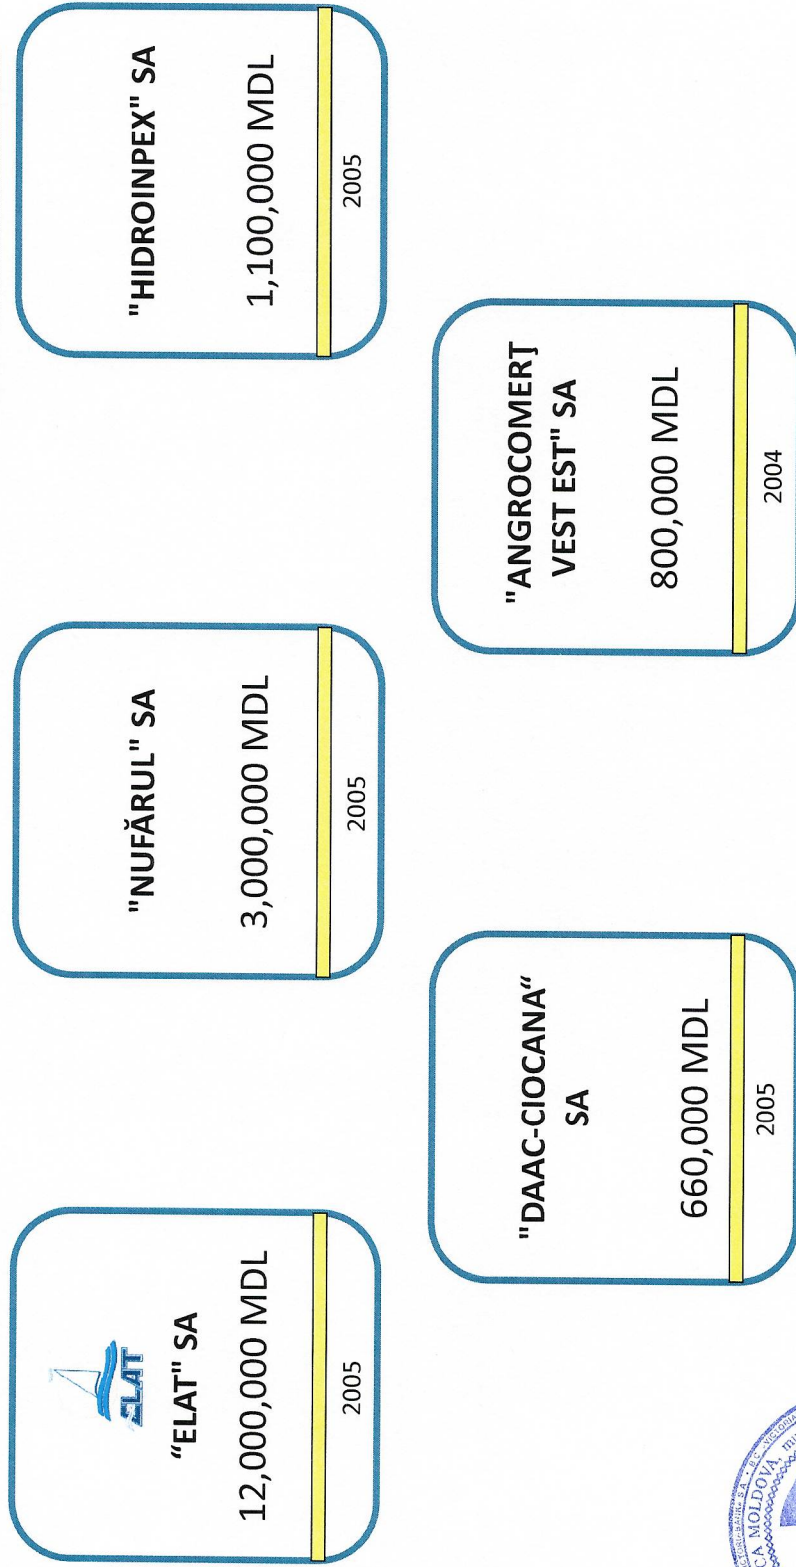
ELAT
"ELAT" SA
12,000,000 MDL
2005

"DAAC-CIOCANA" SA
660,000 MDL
2005

"NUFĂRUL" SA
3,000,000 MDL
2005

"ANGROCOMERȚ VEST EST" SA
800,000 MDL
2004

"HIDROINPEX" SA
1,100,000 MDL
2005

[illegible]BANK SA · BC VICTORIA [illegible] CA MOLDOVA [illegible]